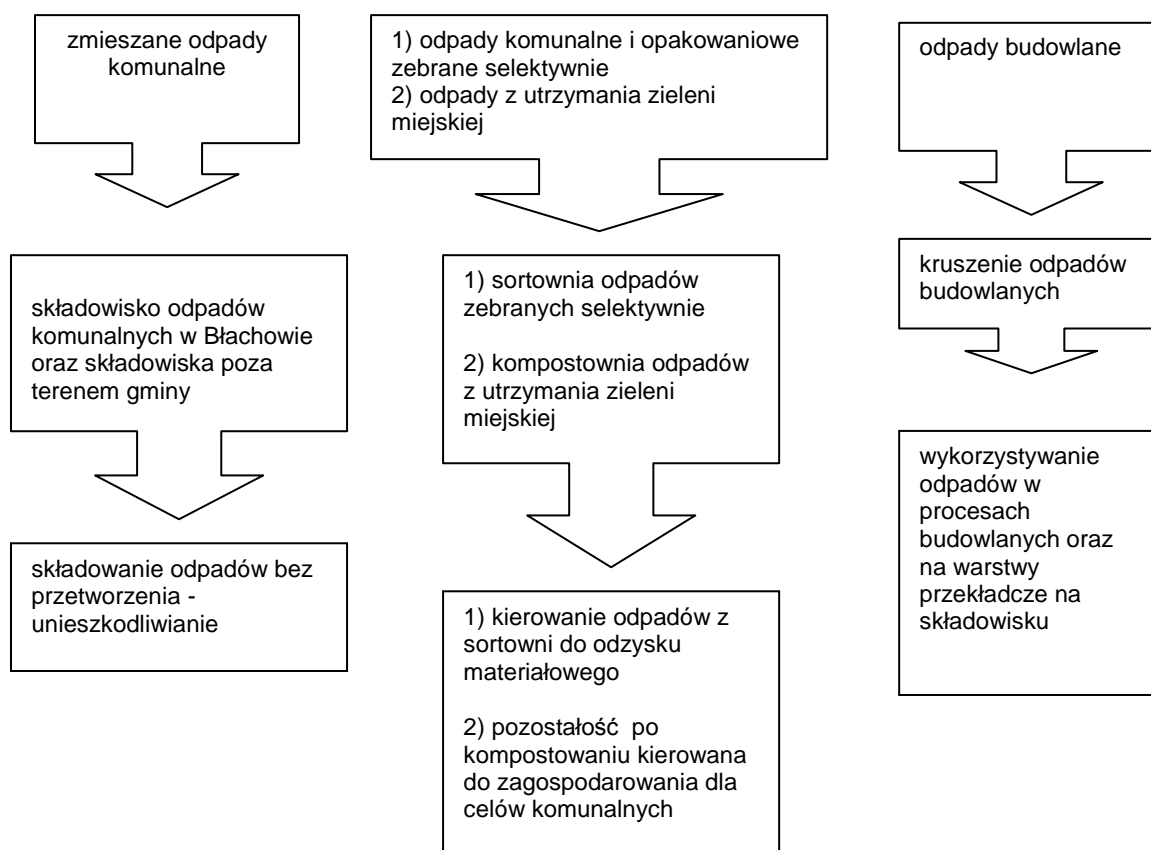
zmieszane odpady komunalne

składowisko odpadów komunalnych w Błachowie oraz składowiska poza terenem gminy

składowanie odpadów bez przetworzenia - unieszkodliwianie

1) odpady komunalne i opakowaniowe zebrane selektywnie
2) odpady z utrzymania zieleni miejskiej

1) sortownia odpadów zebranych selektywnie

2) kompostownia odpadów z utrzymania zieleni miejskiej

1) kierowanie odpadów z sortowni do odzysku materiałowego

2) pozostałość po kompostowaniu kierowana do zagospodarowania dla celów komunalnych

odpady budowlane

kruszenie odpadów budowlanych

wykorzystywanie odpadów w procesach budowlanych oraz na warstwy przekładcze na składowisku